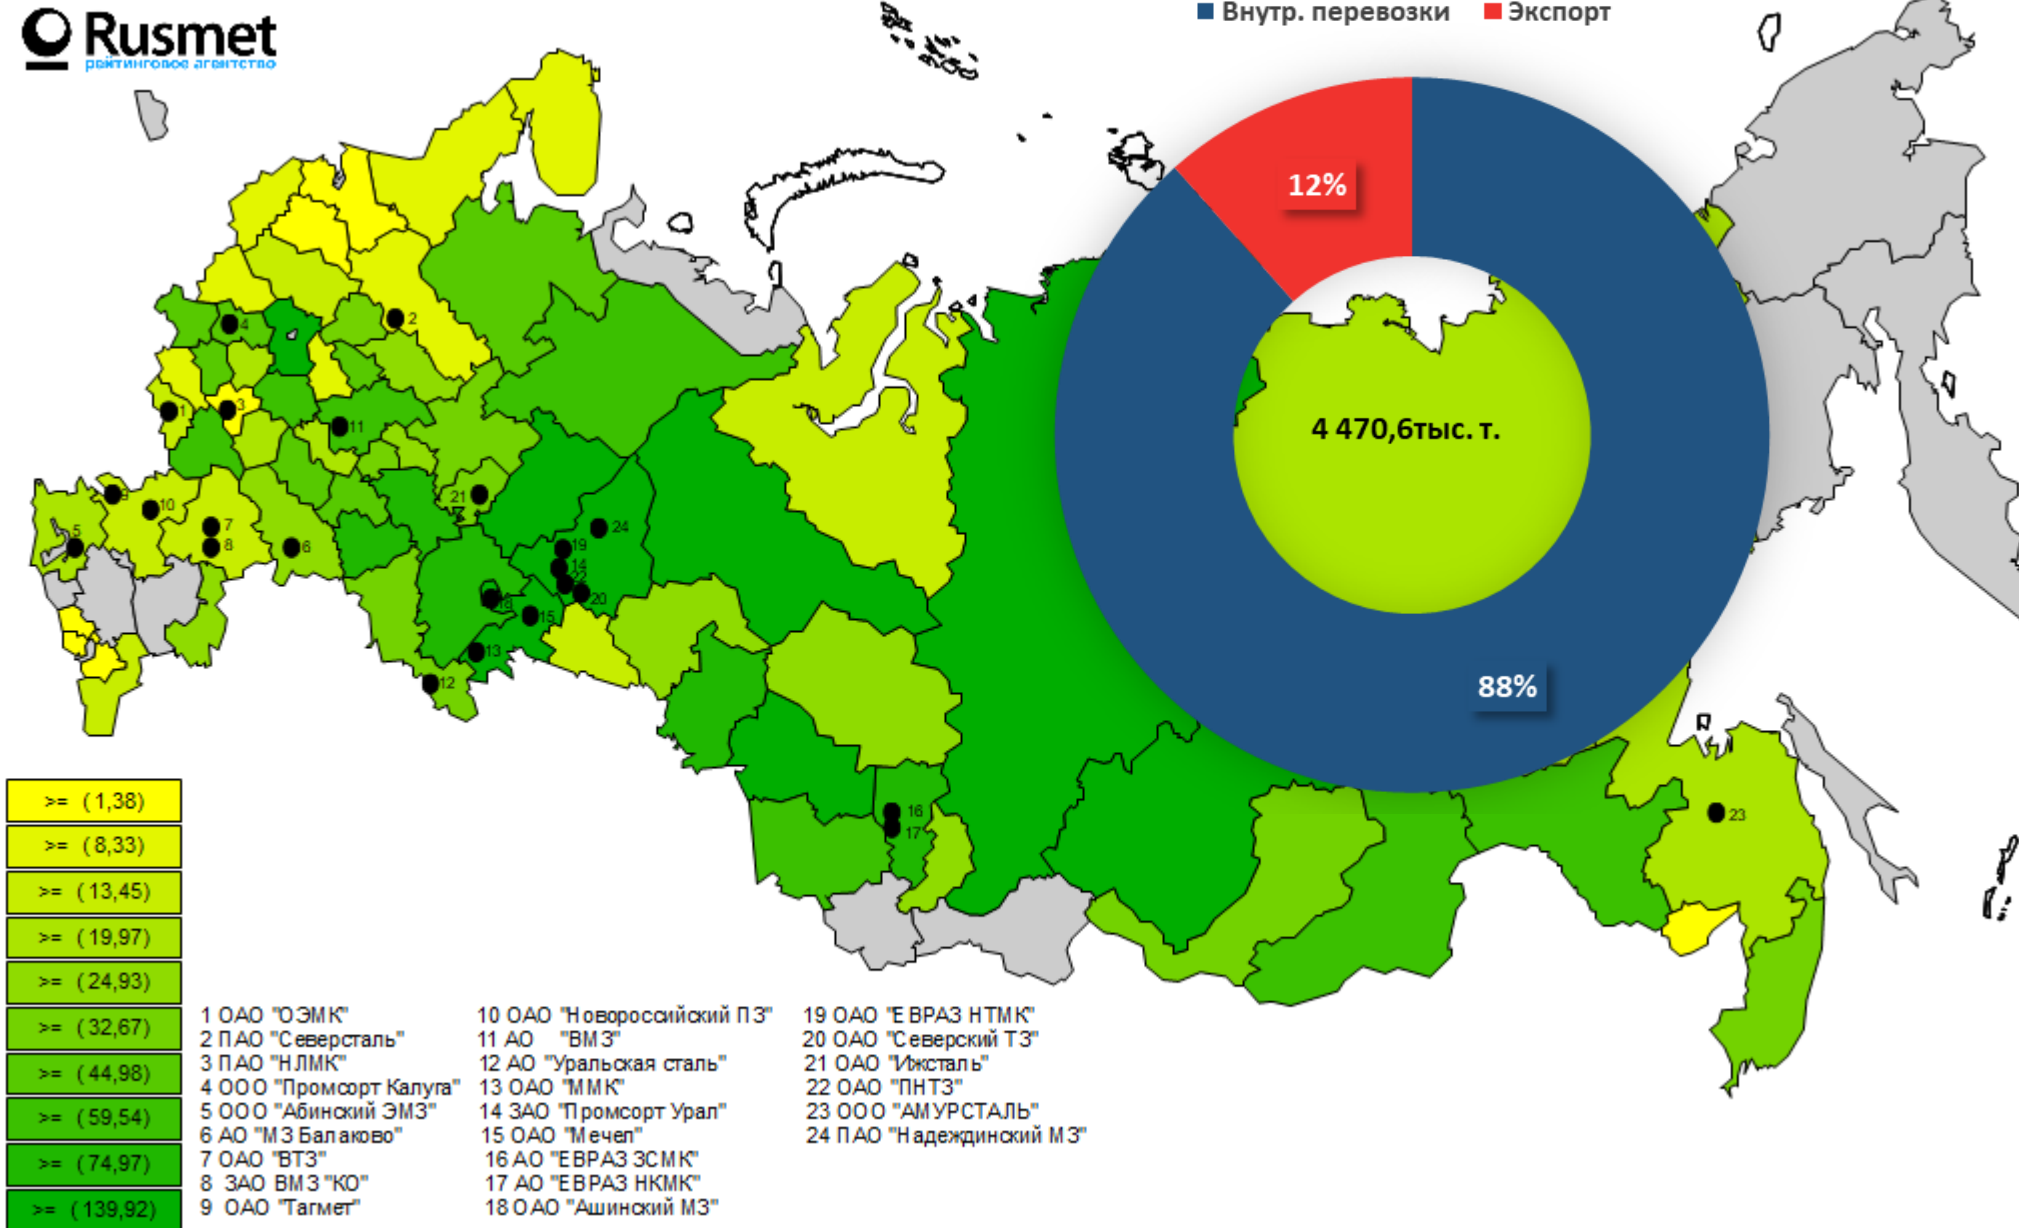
Rusmet
рейтинговое агентство

Внутр. перевозки Экспорт

12%
4 470,6тыс. т.
88%

2
4
3
1
11
21
24
9
10
7
8
6
5
19
14
22
20
18
15
13
12
16
17
23

>= (1,38)
>= (8,33)
>= (13,45)
>= (19,97)
>= (24,93)
>= (32,67)
>= (44,98)
>= (59,54)
>= (74,97)
>= (139,92)

1 ОАО "ОЭМК"
2 ПАО "Северсталь"
3 ПАО "НЛМК"
4 ООО "Промсорт Калуга"
5 ООО "Абинский ЭМЗ"
6 АО "МЗ Балаково"
7 ОАО "ВТЗ"
8 ЗАО ВМЗ "КО"
9 ОАО "Тагмет"

10 ОАО "Новороссийский ПЗ"
11 АО "ВМЗ"
12 АО "Уральская сталь"
13 ОАО "ММК"
14 ЗАО "Промсорт Урал"
15 ОАО "Мечел"
16 АО "ЕВРАЗ ЗСМК"
17 АО "ЕВРАЗ НКМК"
18 ОАО "Ашинский МЗ"

19 ОАО "ЕВРАЗ НТМК"
20 ОАО "Северский ТЗ"
21 ОАО "Ижсталь"
22 ОАО "ПНТЗ"
23 ООО "АМУРСТАЛЬ"
24 ПАО "Надеждинский МЗ"